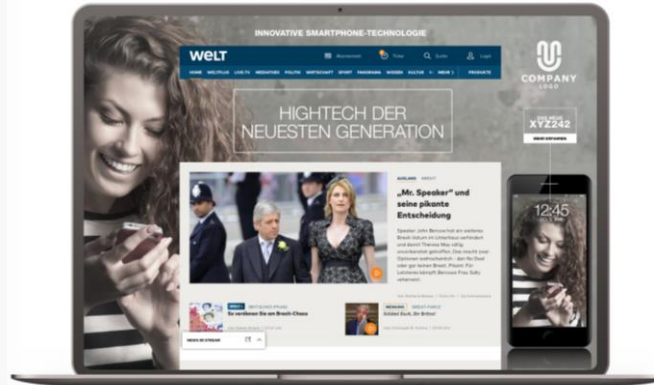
INNOVATIVE SMARTPHONE-TECHNOLOGIE

WELT

Abonnement Ticker Suche Login

HOME WELTPLUS LIVE TV MEDIATHEK POLITIK WIRTSCHAFT SPORT PANORAMA WISSEN KULTUR MEHR PRODUKTE

HIGHTECH DER NEUESTEN GENERATION

COMPANY LOGO

XYZ242

AUSLAND BREXIT

„Mr. Speaker" und seine pikante Entscheidung

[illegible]

So verdienen Sie am Brexit-Chaos

Schönt Euch, ihr Briten!

NEWS IM STREAM

12:45